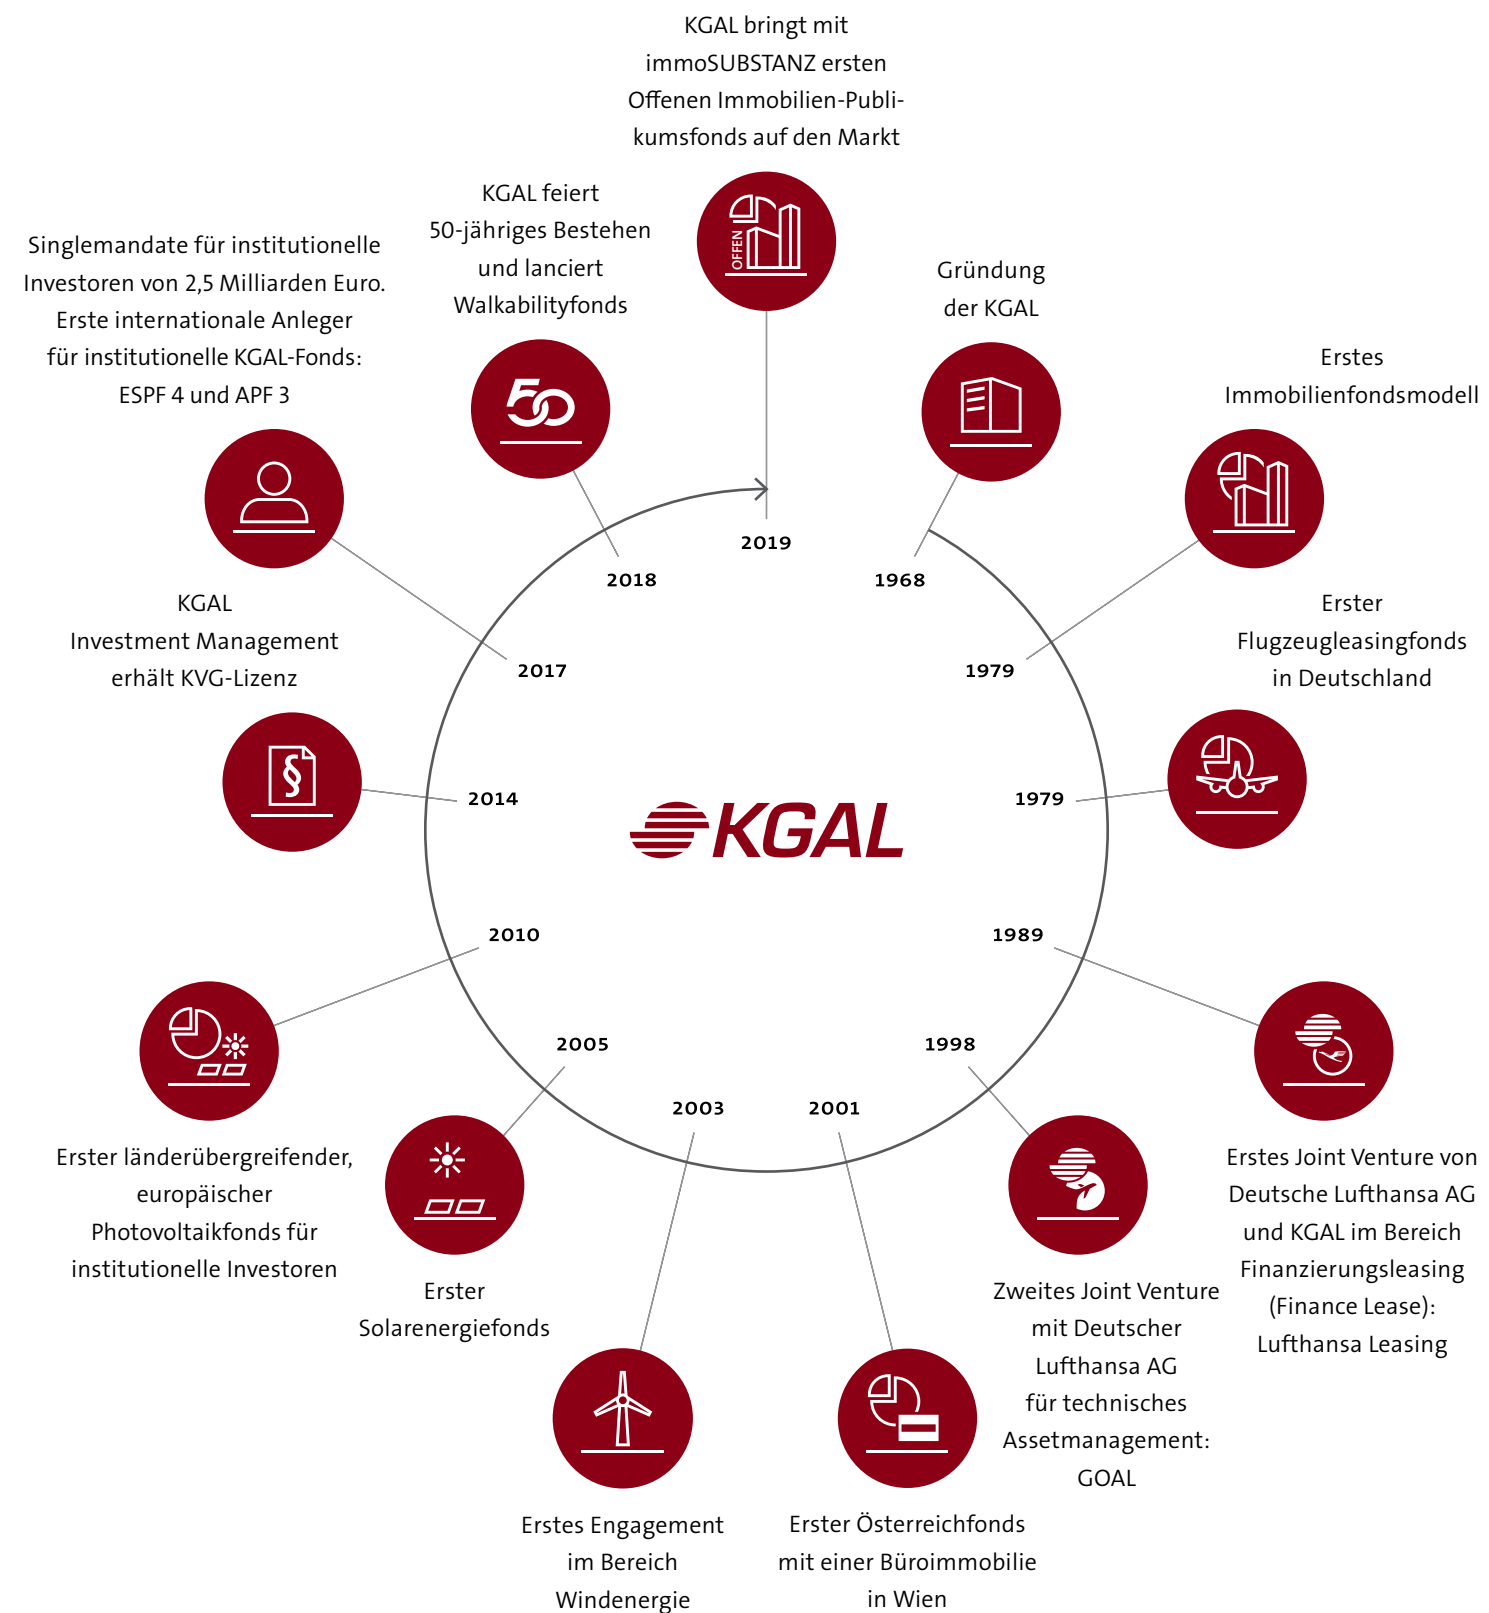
KGAL bringt mit immoSUBSTANZ ersten Offenen Immobilien-Publikumsfonds auf den Markt

OFFEN

2019

Gründung der KGAL

1968

Erstes Immobilienfondsmodell

1979

Erster Flugzeugleasingfonds in Deutschland

1979

1989

Erstes Joint Venture von Deutsche Lufthansa AG und KGAL im Bereich Finanzierungsleasing (Finance Lease): Lufthansa Leasing

1998

Zweites Joint Venture mit Deutscher Lufthansa AG für technisches Assetmanagement: GOAL

2001

Erster Österreichfonds mit einer Büroimmobilie in Wien

2003

Erstes Engagement im Bereich Windenergie

2005

Erster Solarenergiefonds

2010

Erster länderübergreifender, europäischer Photovoltaikfonds für institutionelle Investoren

2014

KGAL Investment Management erhält KVG-Lizenz

2017

Singlemandate für institutionelle Investoren von 2,5 Milliarden Euro. Erste internationale Anleger für institutionelle KGAL-Fonds: ESPF 4 und APF 3

2018

KGAL feiert 50-jähriges Bestehen und lanciert Walkabilityfonds

50

KGAL